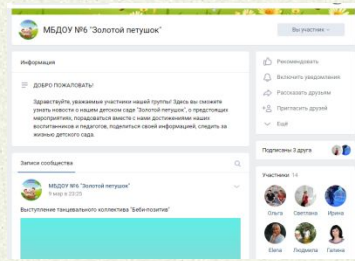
МБДОУ №6 "Золотой петушок"

Вы участник

Информация

ДОБРО ПОЖАЛОВАТЬ!

Здравствуйте, уважаемые участники нашей группы! Здесь вы сможете узнать новости о нашем детском саде "Золотой петушок", о предстоящих мероприятиях, порадоваться вместе с нами достижениям наших воспитанников и педагогов, поделиться своей информацией, следить за жизнью детского сада.

Записи сообщества

МБДОУ №6 "Золотой петушок"
9 мар в 20:25

Выступление танцевального коллектива "Беби-позитив"

Рекомендовать
Включить уведомления
Рассказать друзьям
Пригласить друзей
Ещё

Подписаны 3 друга

Участники 14

Ольга
Светлана
Ирина
Елена
Людмила
Галина